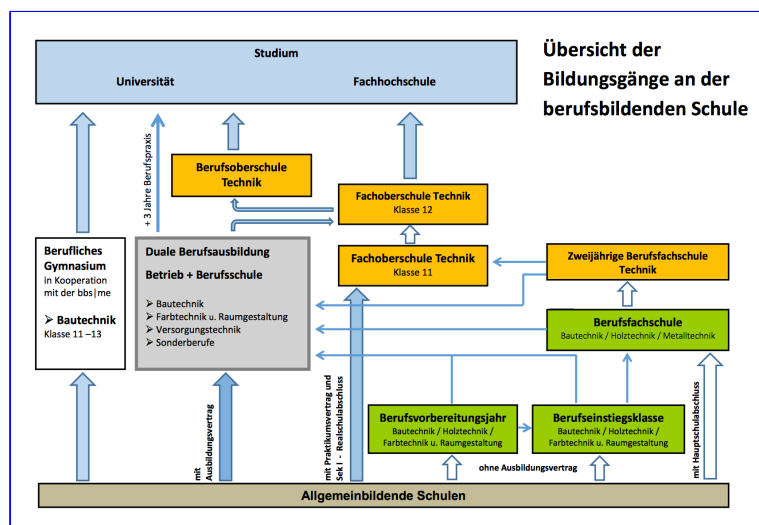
Übersicht der Bildungsgänge an der berufsbildenden Schule

Studium

Universität

Fachhochschule

+ 3 Jahre Berufspraxis

Berufsoberschule Technik

Fachoberschule Technik
Klasse 12

Berufliches Gymnasium
in Kooperation mit der bbs|me

➢ Bautechnik
Klasse 11 –13

Duale Berufsausbildung

Betrieb + Berufsschule

➢ Bautechnik
➢ Farbtechnik u. Raumgestaltung
➢ Versorgungstechnik
➢ Sonderberufe

Fachoberschule Technik
Klasse 11

Zweijährige Berufsfachschule Technik

Berufsfachschule
Bautechnik / Holztechnik / Metalltechnik

mit Ausbildungsvertrag

mit Praktikumsvertrag und Sek I - Realschulabschluss

Berufsvorbereitungsjahr
Bautechnik / Holztechnik / Farbtechnik u. Raumgestaltung

Berufseinstiegsklasse
Bautechnik / Holztechnik / Farbtechnik u. Raumgestaltung

ohne Ausbildungsvertrag

mit Hauptschulabschluss

Allgemeinbildende Schulen